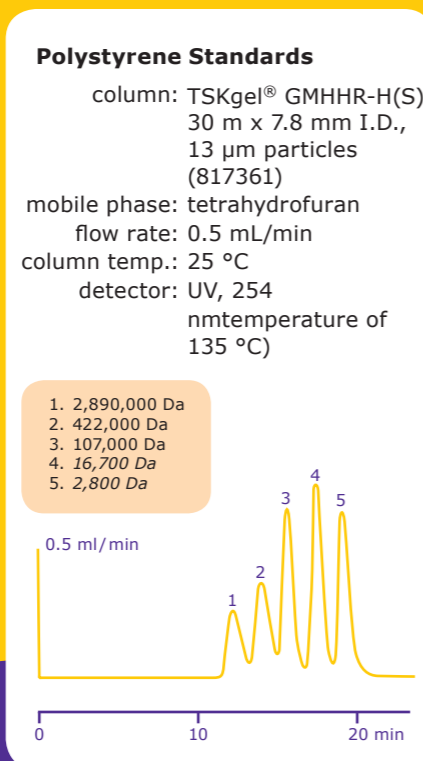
Polystyrene Standards

column: TSKgel® GMHHR-H(S) 30 m x 7.8 mm I.D., 13 µm particles (817361)
mobile phase: tetrahydrofuran
flow rate: 0.5 mL/min
column temp.: 25 °C
detector: UV, 254 nmtemperature of 135 °C)

1. 2,890,000 Da
2. 422,000 Da
3. 107,000 Da
4. 16,700 Da
5. 2,800 Da

0.5 ml/min

1
2
3
4
5

0
10
20 min